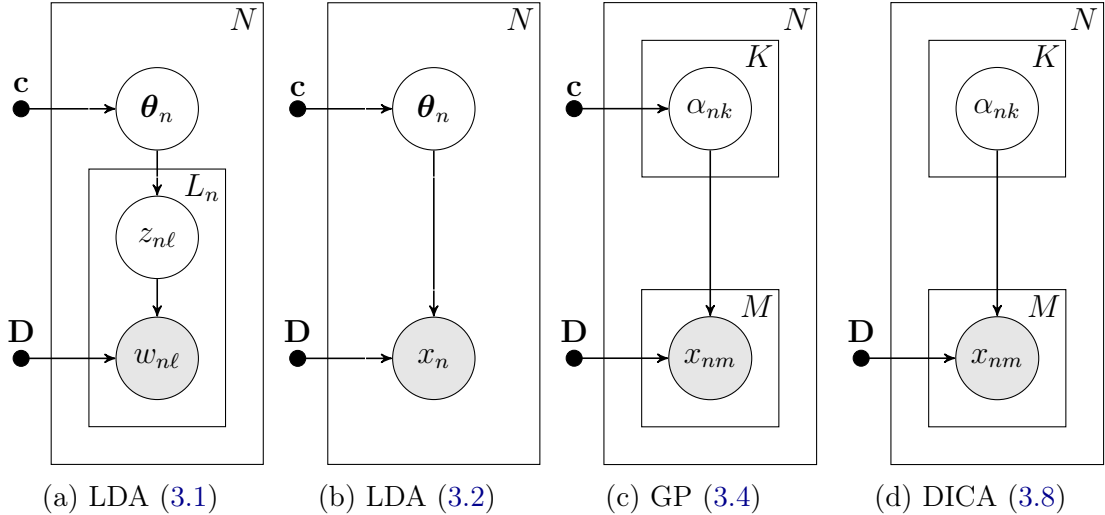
$N$
$\mathbf{c}$
$\boldsymbol{\theta}_n$
$L_n$
$z_{n\ell}$
$\mathbf{D}$
$w_{n\ell}$

(a) LDA (3.1)

$N$
$\mathbf{c}$
$\boldsymbol{\theta}_n$
$\mathbf{D}$
$x_n$

(b) LDA (3.2)

$N$
$K$
$\mathbf{c}$
$\alpha_{nk}$
$M$
$\mathbf{D}$
$x_{nm}$

(c) GP (3.4)

$N$
$K$
$\alpha_{nk}$
$M$
$\mathbf{D}$
$x_{nm}$

(d) DICA (3.8)